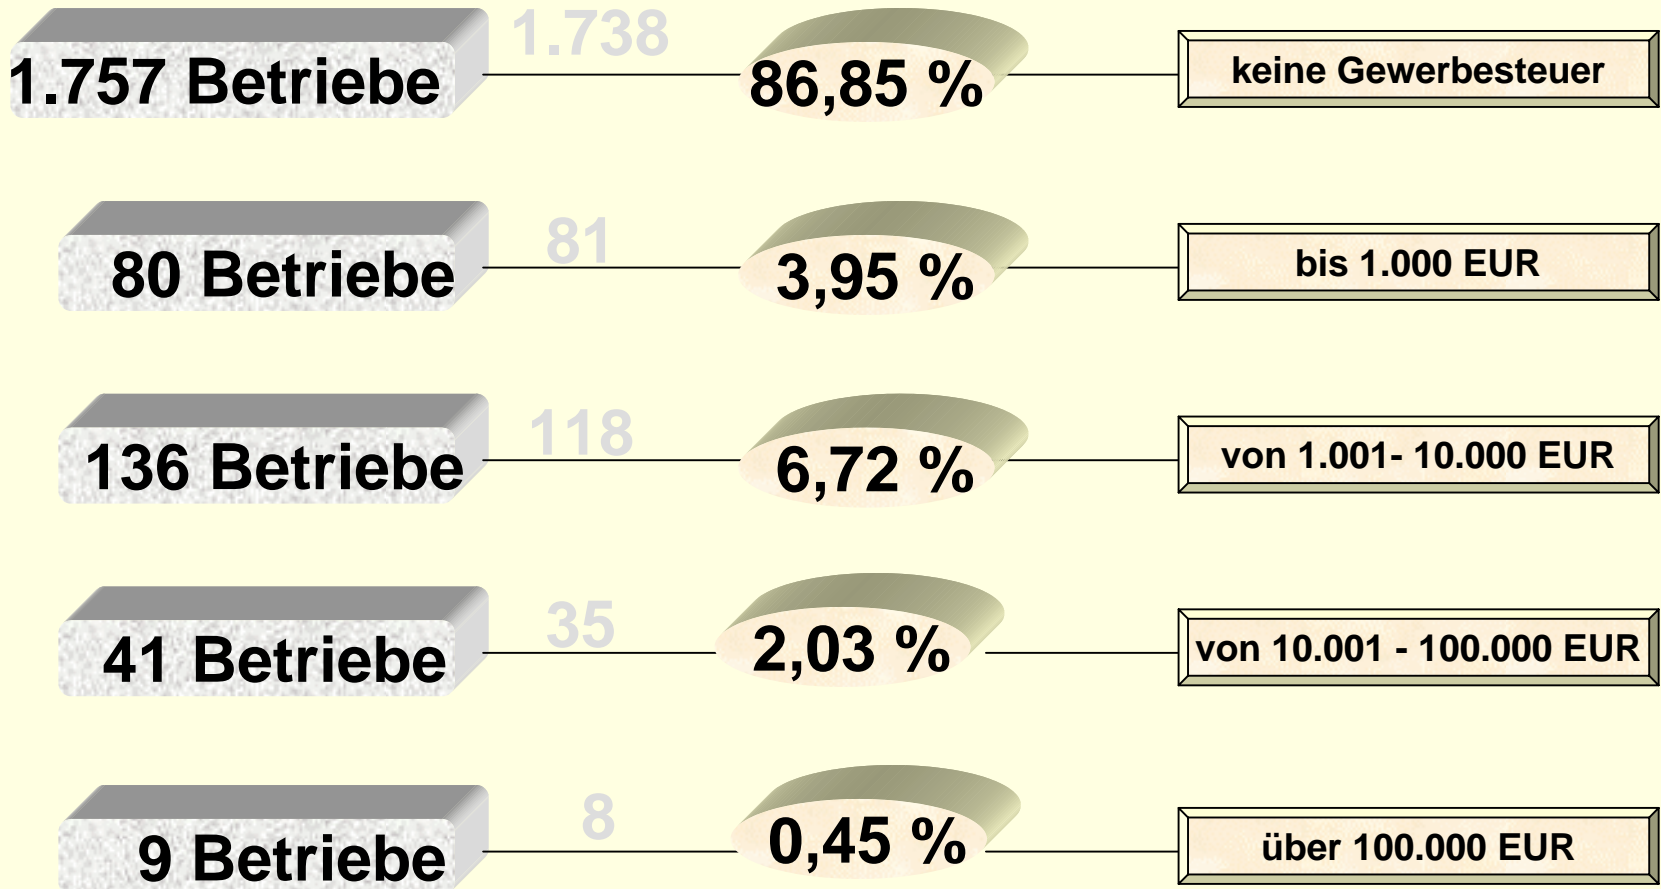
1.757 Betriebe
1.738
86,85 %
keine Gewerbesteuer

80 Betriebe
81
3,95 %
bis 1.000 EUR

136 Betriebe
118
6,72 %
von 1.001- 10.000 EUR

41 Betriebe
35
2,03 %
von 10.001 - 100.000 EUR

9 Betriebe
8
0,45 %
über 100.000 EUR